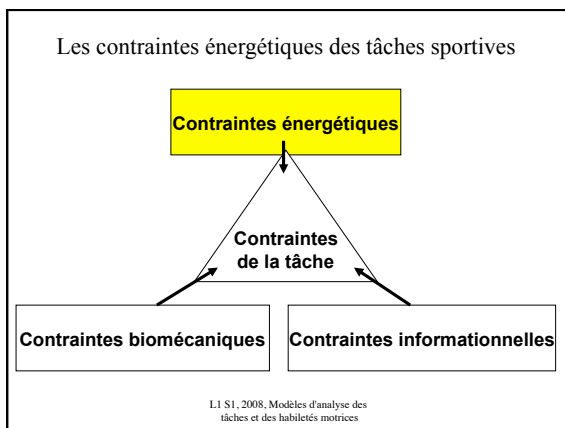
Les contraintes énergétiques des tâches sportives

Contraintes énergétiques

Contraintes de la tâche

Contraintes biomécaniques

Contraintes informationnelles

L1 S1, 2008, Modèles d'analyse des tâches et des habiletés motrices